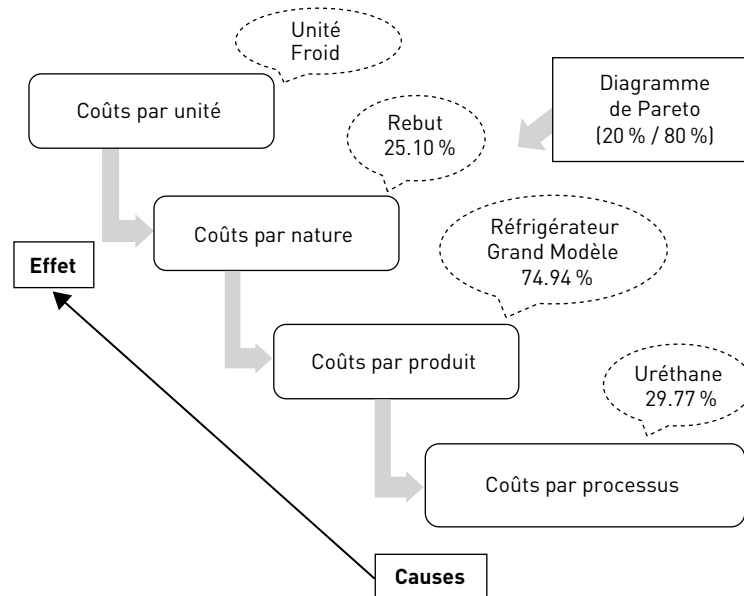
Unité
Froid

Coûts par unité

Diagramme de Pareto (20 % / 80 %)

Rebut
25.10 %

Coûts par nature

Réfrigérateur
Grand Modèle
74.94 %

Effet

Coûts par produit

Uréthane
29.77 %

Coûts par processus

Causes